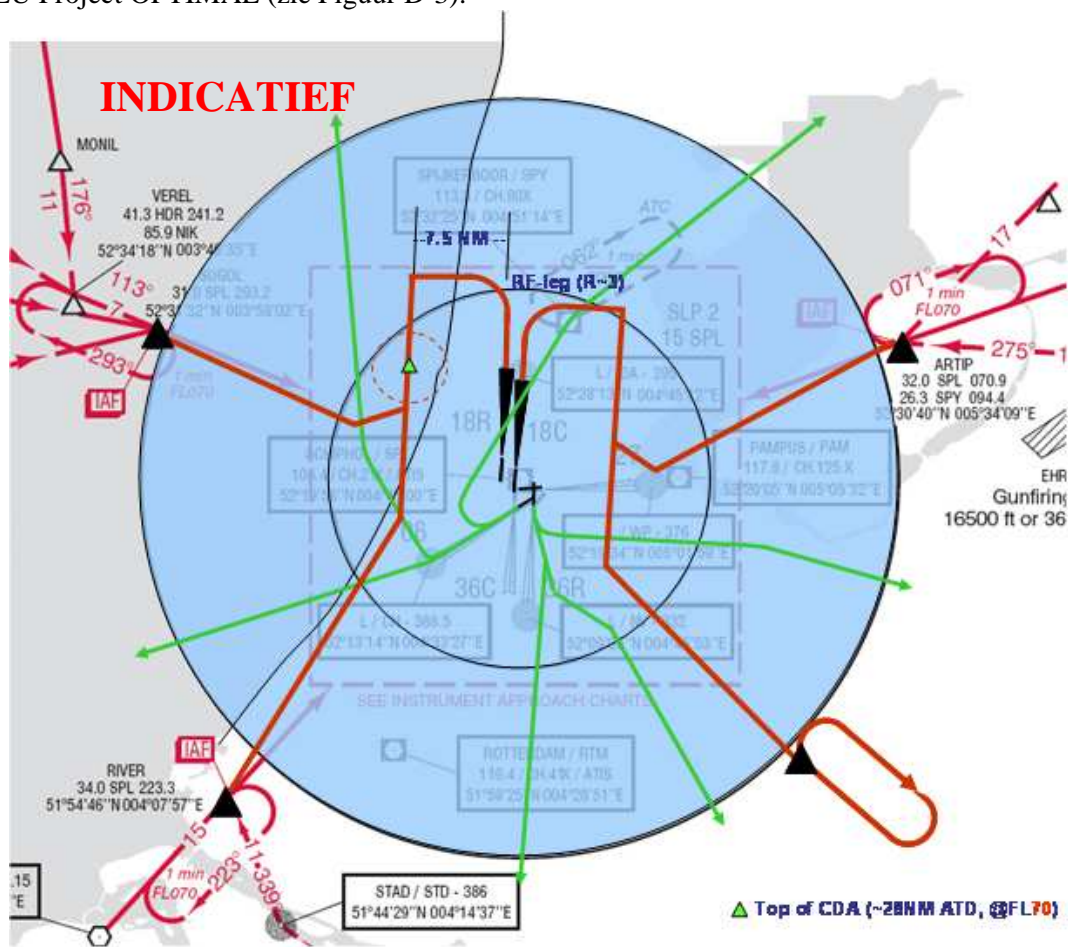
EU Project OPTIMAL (zie Figuur B-5).

INDICATIEF

MONIL
176°
11

VEREL
41.3 HDR 241.2
85.9 NIK
52°34'18''N 003°4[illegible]'35''E

113°
7
SOGOL
31.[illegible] SPL 293.2
52°3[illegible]'32''N 003°58'02''E
293°
1 min
FL070
IAF

SPIJKERBOOR / SPY
113.3 / CH.80X
52°32'25''N 004°51'14''E

ATC
-7.5 NM-
RF-leg (R~3)
1 min

SLP 2
15 SPL

L / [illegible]A - 3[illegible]
52°28'13''N 004°45'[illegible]''E

18R
18C

SCHIPHOL / SPL
108.4 / CH.21X / ATIS
52°19'3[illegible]''N 004°4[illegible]'00''E

PAMPUS / PAM
117.8 / CH.125X
52°20'05''N 005°05'32''E

IAF
071°
1 min
FL070
17
275°
ARTIP
32.0 SPL 070.9
26.3 SPY 094.4
5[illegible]°30'40''N 005°34'09''E

EHR
Gunfiring
16500 ft or 36

06
36C
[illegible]6R
L / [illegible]/ WP - 376
52°1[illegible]'54''N 005°03'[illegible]''E

L / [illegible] - 368.5
52°13'14''N 004°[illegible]'27''E

L / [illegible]
52°0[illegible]''N 004°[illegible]'53''E

SEE INSTRUMENT APPROACH CHARTS

ROTTERDAM / RTM
110.4 / CH.41X / ATIS
51°59'25''N 004°28'51''E

IAF
RIVER
34.0 SPL 223.3
51°54'46''N 004°07'57''E
15
11.339
223°
1 min
FL070

.15
'E

STAD / STD - 386
51°44'29''N 004°14'37''E

Top of CDA (~28NM ATD, @FL70)